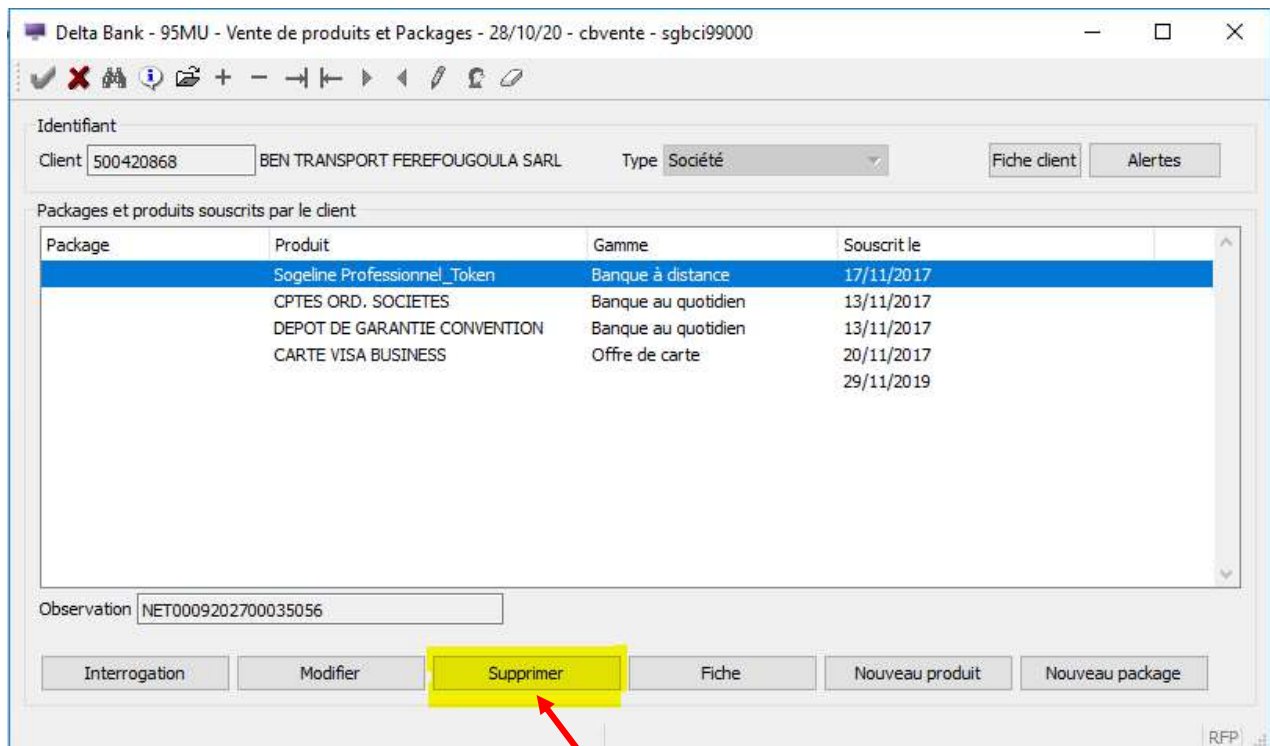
Delta Bank - 95MU - Vente de produits et Packages - 28/10/20 - cbvente - sgbci99000

Identifiant

Client 500420868 BEN TRANSPORT FEREFOUGOULA SARL Type Société Fiche client Alertes

Packages et produits souscrits par le client

| Package | Produit | Gamme | Souscrit le |
|---|---|---|---|
| | Sogeline Professionnel_Token | Banque à distance | 17/11/2017 |
| | CPTES ORD. SOCIETES | Banque au quotidien | 13/11/2017 |
| | DEPOT DE GARANTIE CONVENTION | Banque au quotidien | 13/11/2017 |
| | CARTE VISA BUSINESS | Offre de carte | 20/11/2017 |
| | | | 29/11/2019 |

Observation NET0009202700035056

Interrogation Modifier Supprimer Fiche Nouveau produit Nouveau package

RFP